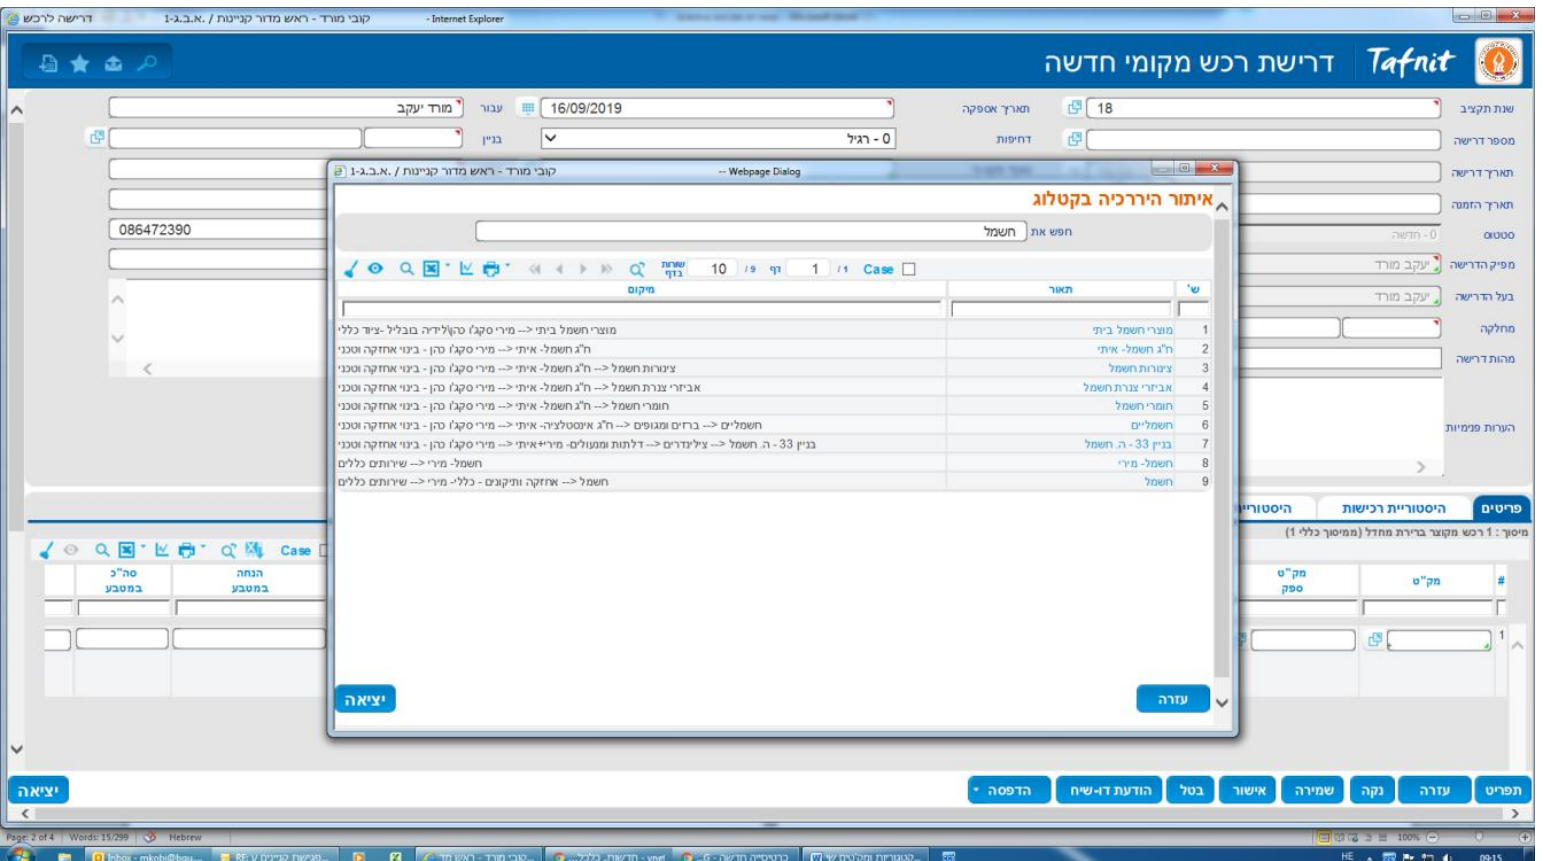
דרישה לרכש | קובי מורד - ראש מדור קניינות / א.ב.ג-1 - Internet Explorer

Tafnit דרישת רכש מקומי חדשה

שנת תקציב 18
תאריך אספקה 16/09/2019
עבור מורד יעקב
מספר דרישה
דחיפות 0 - רגיל
בניין
תאריך דרישה
תאריך הזמנה
סטטוס 0 - חדשה
מפיק הדרישה יעקב מורד
בעל הדרישה יעקב מורד
מחלקה
מהות דרישה
הערות פנימיות
086472390

קובי מורד - ראש מדור קניינות / א.ב.ג-1 -- Webpage Dialog

איתור היררכיה בקטלוג

חפש את חשמל

Case 1/1 דף 1 /9 10 שורות בדף

| ש' | תאור | מיקום |
|---|---|---|
| 1 | מוצרי חשמל ביתי | מוצרי חשמל ביתי <-- מירי סקג'ו כהן/לידה בבליל -ציוד כללי |
| 2 | ח"ג חשמל- איתי | ח"ג חשמל- איתי <-- מירי סקג'ו כהן - בינוי אחזקה וסכני |
| 3 | צינורות חשמל | צינורות חשמל <-- ח"ג חשמל- איתי <-- מירי סקג'ו כהן - בינוי אחזקה וסכני |
| 4 | אביזרי צנרת חשמל | אביזרי צנרת חשמל <-- ח"ג חשמל- איתי <-- מירי סקג'ו כהן - בינוי אחזקה וסכני |
| 5 | חומרי חשמל | חומרי חשמל <-- ח"ג חשמל- איתי <-- מירי סקג'ו כהן - בינוי אחזקה וסכני |
| 6 | חשמלים | חשמלים <-- ברזים ומגופים <-- ח"ג אינסטלציה- איתי <-- מירי סקג'ו כהן - בינוי אחזקה וסכני |
| 7 | בניין 33 - ה. חשמל | בניין 33 - ה. חשמל <-- צילינדרים <-- דלתות ומנעולים- מירי+איתי <-- מירי סקג'ו כהן - בינוי אחזקה וסכני |
| 8 | חשמל- מירי | חשמל- מירי <-- שירותים כללים |
| 9 | חשמל | חשמל <-- אחזקה ותיקונים - כללי- מירי <-- שירותים כללים |

עזרה
יציאה

פריטים | היסטוריית רכישות | היסטורי
מיסוך : 1 רכש מקוצר ברירת מחדל (ממיסוך כללי 1)

| # | מק"ט | מק"ט ספק | הנחה במטבע | סה"כ במטבע |
|---|---|---|---|---|
| 1 | | | | |

Case

תפריט | עזרה | נקה | שמירה | אישור | בטל | הודעת דו-שיח | הדפסה
יציאה

Page: 2 of 4 | Words: 15/299 | Hebrew
100%
HE 09:15